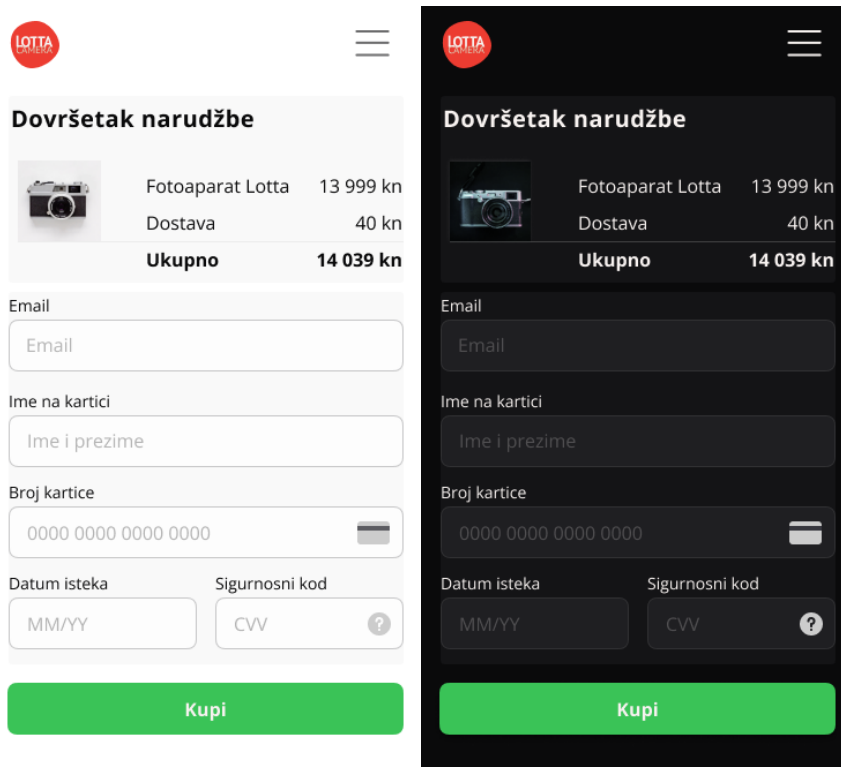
LOTTA CAMERA

Dovršetak narudžbe

| | |
|---|---|
| Fotoaparat Lotta | 13 999 kn |
| Dostava | 40 kn |
| **Ukupno** | **14 039 kn** |

Email
Email

Ime na kartici
Ime i prezime

Broj kartice
0000 0000 0000 0000

Datum isteka
MM/YY

Sigurnosni kod
CVV
?

Kupi

LOTTA CAMERA

Dovršetak narudžbe

| | |
|---|---|
| Fotoaparat Lotta | 13 999 kn |
| Dostava | 40 kn |
| **Ukupno** | **14 039 kn** |

Email
Email

Ime na kartici
Ime i prezime

Broj kartice
0000 0000 0000 0000

Datum isteka
MM/YY

Sigurnosni kod
CVV
?

Kupi